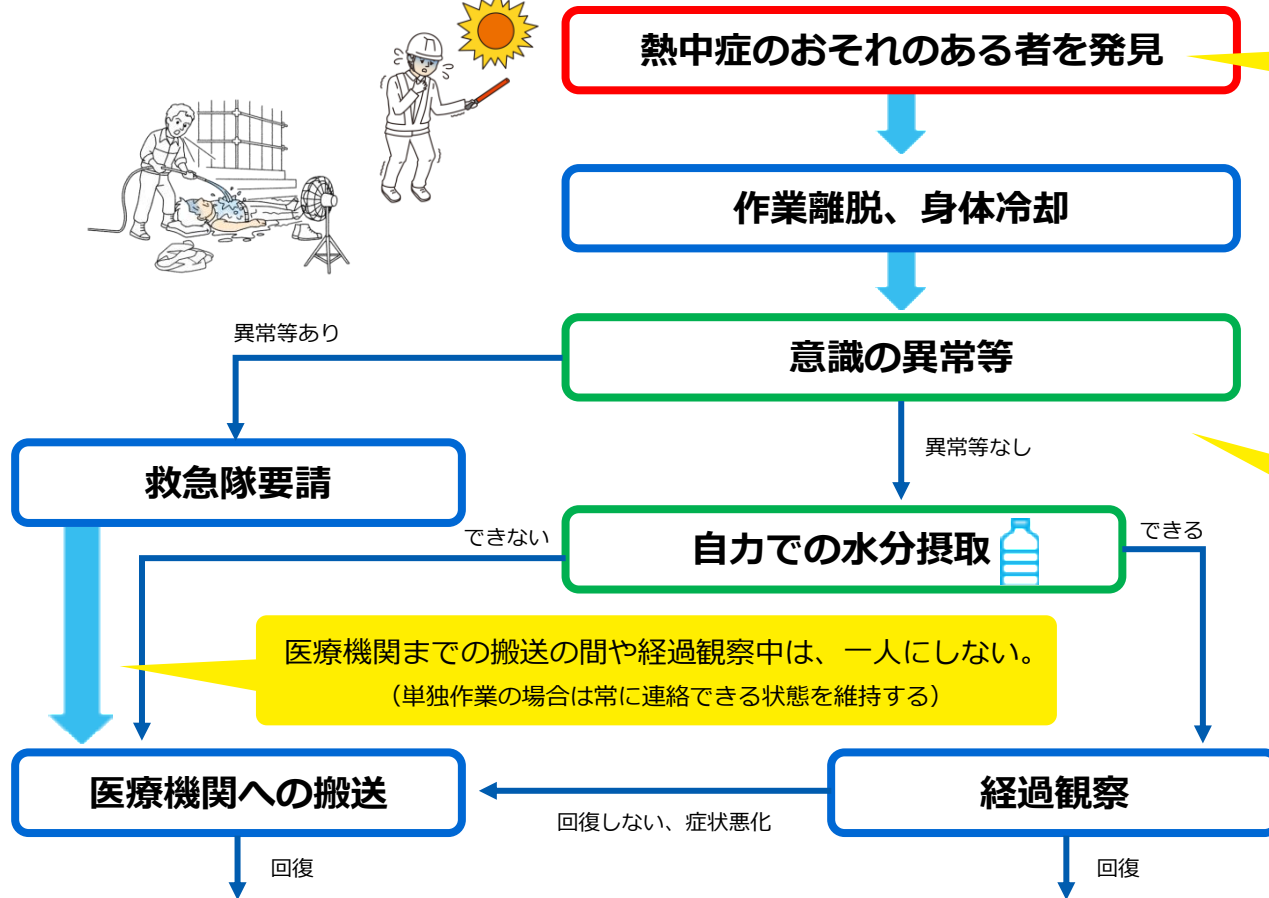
熱中症のおそれのある者を発見

作業離脱、身体冷却

異常等あり

意識の異常等

異常等なし

救急隊要請

できない

自力での水分摂取

できる

医療機関までの搬送の間や経過観察中は、一人にしない。
（単独作業の場合は常に連絡できる状態を維持する）

医療機関への搬送

回復しない、症状悪化

経過観察

回復

回復